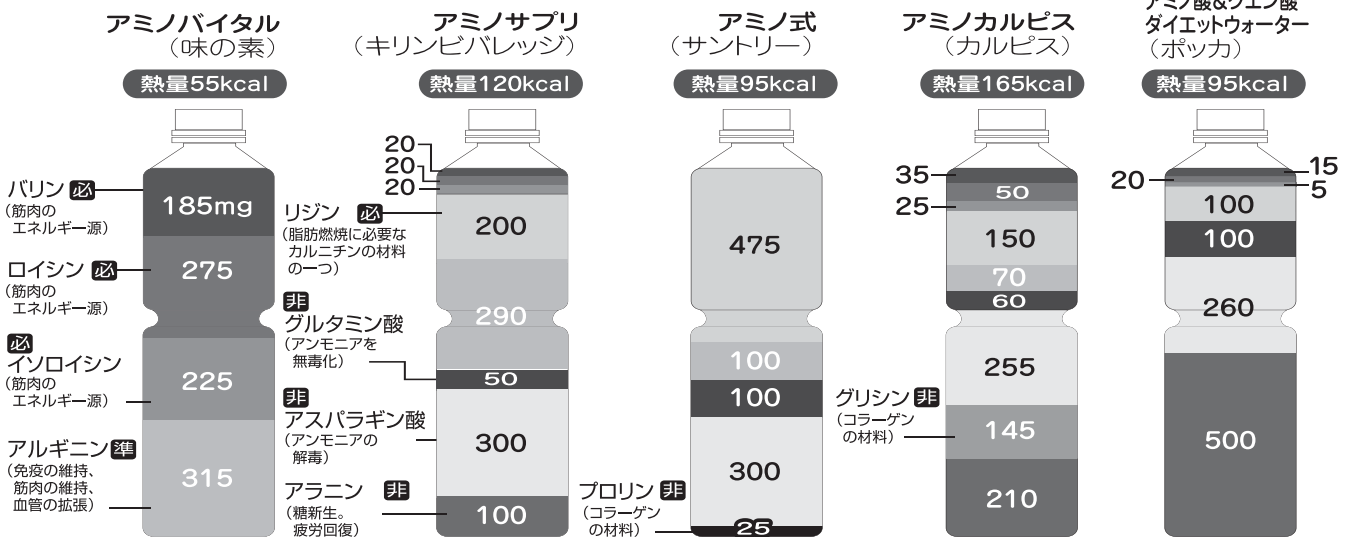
アミノバイタル
(味の素)
熱量55kcal

バリン 必
(筋肉のエネルギー源)
185mg

ロイシン 必
(筋肉のエネルギー源)
275

必
イソロイシン
(筋肉のエネルギー源)
225

アルギニン 準
(免疫の維持、筋肉の維持、血管の拡張)
315

アミノサプリ
(キリンビバレッジ)
熱量120kcal

20
20
20

リジン 必
(脂肪燃焼に必要なカルニチンの材料の一つ)
200

非
グルタミン酸
(アンモニアを無毒化)
290
50

非
アスパラギン酸
(アンモニアの解毒)
300

アラニン 非
(糖新生。疲労回復)
100

アミノ式
(サントリー)
熱量95kcal
475
100
100
300

プロリン 非
(コラーゲンの材料)
25

アミノカルピス
(カルピス)
熱量165kcal
35
50
25
150
70
60
255

グリシン 非
(コラーゲンの材料)
145
210

アミノ酸&クエン酸
ダイエットウォーター
(ポッカ)
熱量95kcal
20
15
5
100
100
260
500